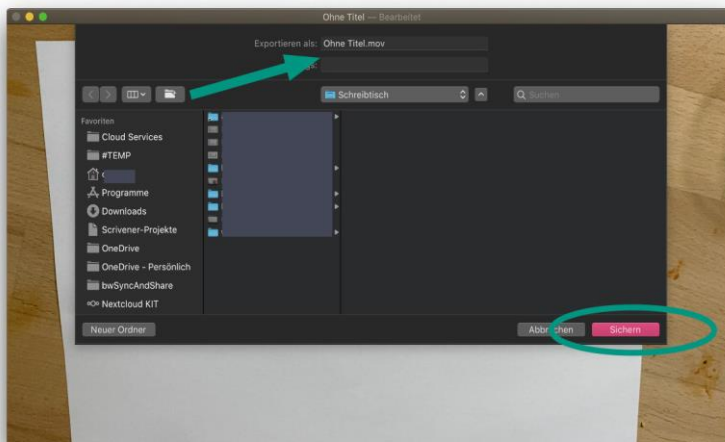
Ohne Titel — Bearbeitet

Exportieren als: Ohne Titel.mov

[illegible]s:

Schreibtisch

Suchen

Favoriten

Cloud Services

#TEMP

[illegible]

Programme

Downloads

Scrivener-Projekte

OneDrive

OneDrive - Persönlich

bwSyncAndShare

Nextcloud KIT

Neuer Ordner

Abbr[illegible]chen

Sichern